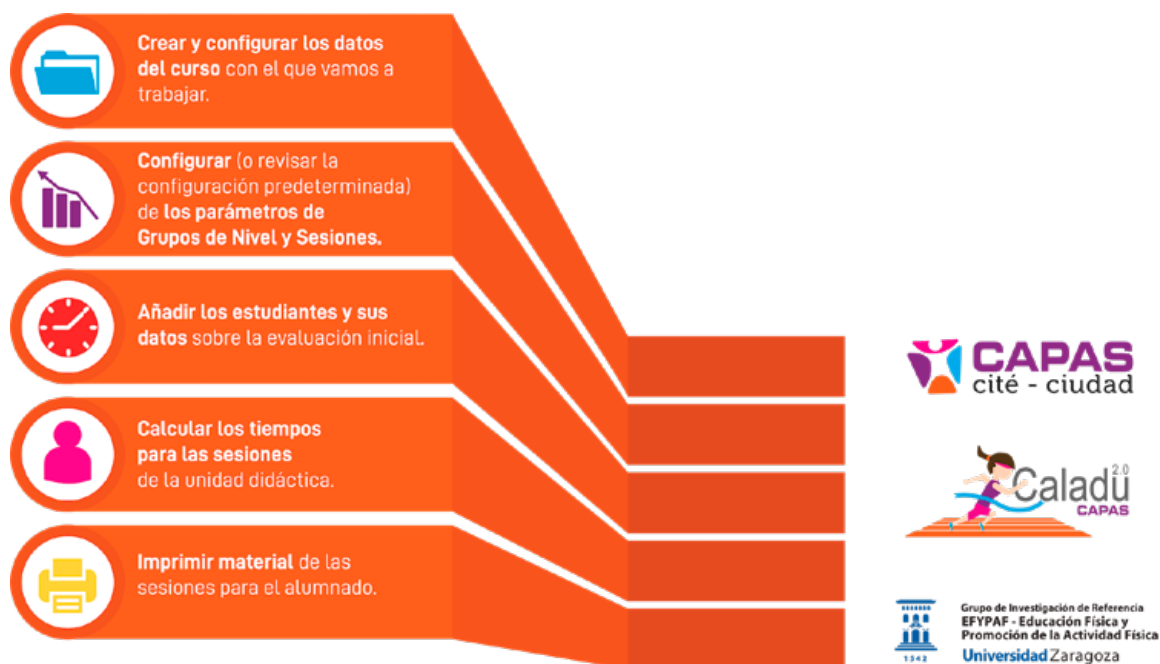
Crear y configurar los datos del curso con el que vamos a trabajar.

Configurar (o revisar la configuración predeterminada) de los parámetros de Grupos de Nivel y Sesiones.

Añadir los estudiantes y sus datos sobre la evaluación inicial.

Calcular los tiempos para las sesiones de la unidad didáctica.

Imprimir material de las sesiones para el alumnado.

CAPAS
cité - ciudad

Caladú 2.0
CAPAS

Grupo de Investigación de Referencia
EFYPAF - Educación Física y Promoción de la Actividad Física
1542
Universidad Zaragoza